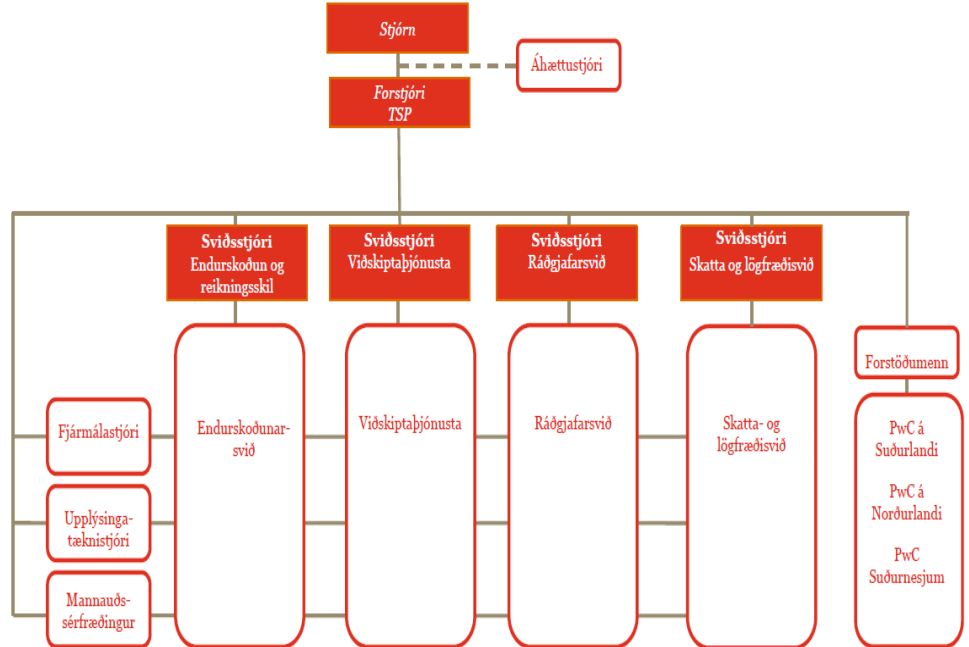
Stjórn

Áhættustjóri

Forstjóri
TSP

Sviðsstjóri
Endurskoðun og reikningsskil

Sviðsstjóri
Viðskiptaþjónusta

Sviðsstjóri
Ráðgjafarsvið

Sviðsstjóri
Skatta og lögfræðisvið

Forstöðumenn

Fjármálastjóri

Upplýsingatæknistjóri

Mannauðssérfræðingur

Endurskoðunarsvið

Viðskiptaþjónusta

Ráðgjafarsvið

Skatta- og lögfræðisvið

PwC á Suðurlandi

PwC á Norðurlandi

PwC Suðurnesjum